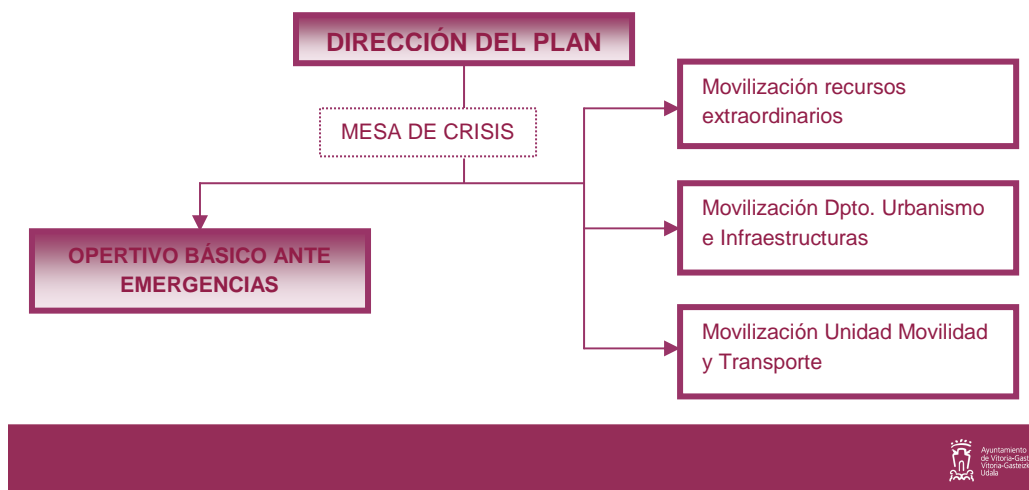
DIRECCIÓN DEL PLAN

MESA DE CRISIS

OPERTIVO BÁSICO ANTE EMERGENCIAS

Movilización recursos extraordinarios

Movilización Dpto. Urbanismo e Infraestructuras

Movilización Unidad Movilidad y Transporte

Ayuntamiento de Vitoria-Gast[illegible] Vitoria-Gasteiz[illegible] Udala